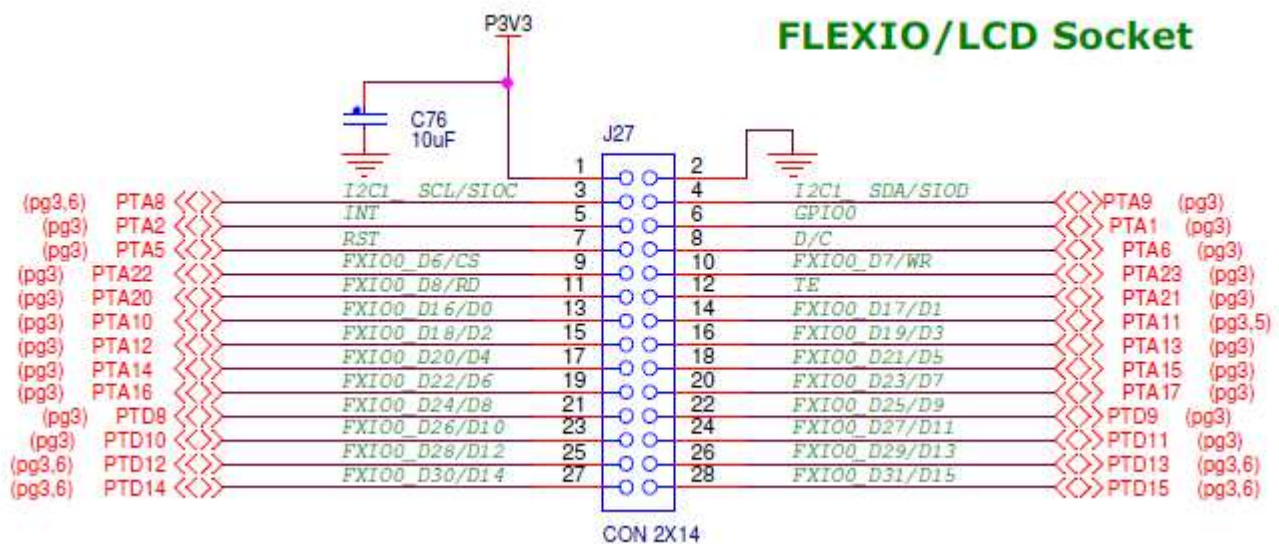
FLEXIO/LCD Socket

P3V3

C76
10uF

J27

| | | | | | | |
|---|---|---|---|---|---|---|
| | | | 1 | 2 | | | |
| (pg3,6) | PTA8 | I2C1_ SCL/SIOC | 3 | 4 | I2C1_ SDA/SIOD | PTA9 | (pg3) |
| (pg3) | PTA2 | INT | 5 | 6 | GPIO0 | PTA1 | (pg3) |
| (pg3) | PTA5 | RST | 7 | 8 | D/C | PTA6 | (pg3) |
| (pg3) | PTA22 | FXIO0_D6/CS | 9 | 10 | FXIO0_D7/WR | PTA23 | (pg3) |
| (pg3) | PTA20 | FXIO0_D8/RD | 11 | 12 | TE | PTA21 | (pg3) |
| (pg3) | PTA10 | FXIO0_D16/D0 | 13 | 14 | FXIO0_D17/D1 | PTA11 | (pg3,5) |
| (pg3) | PTA12 | FXIO0_D18/D2 | 15 | 16 | FXIO0_D19/D3 | PTA13 | (pg3) |
| (pg3) | PTA14 | FXIO0_D20/D4 | 17 | 18 | FXIO0_D21/D5 | PTA15 | (pg3) |
| (pg3) | PTA16 | FXIO0_D22/D6 | 19 | 20 | FXIO0_D23/D7 | PTA17 | (pg3) |
| (pg3) | PTD8 | FXIO0_D24/D8 | 21 | 22 | FXIO0_D25/D9 | PTD9 | (pg3) |
| (pg3) | PTD10 | FXIO0_D26/D10 | 23 | 24 | FXIO0_D27/D11 | PTD11 | (pg3) |
| (pg3,6) | PTD12 | FXIO0_D28/D12 | 25 | 26 | FXIO0_D29/D13 | PTD13 | (pg3,6) |
| (pg3,6) | PTD14 | FXIO0_D30/D14 | 27 | 28 | FXIO0_D31/D15 | PTD15 | (pg3,6) |

CON 2X14